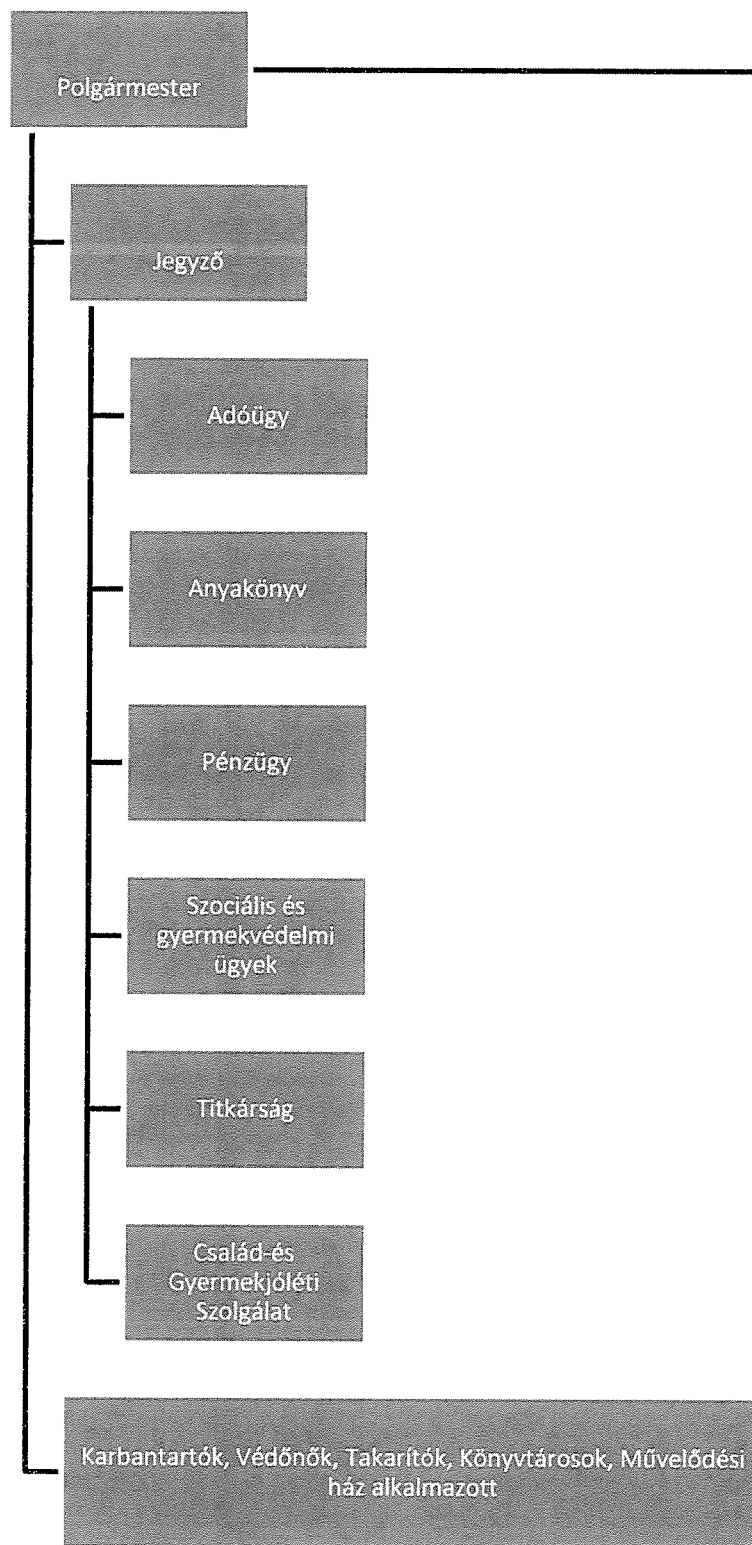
Polgármester

Jegyző

Adóügy

Anyakönyv

Pénzügy

Szociális és gyermekvédelmi ügyek

Titkárság

Család-és Gyermekjóléti Szolgálat

Karbantartók, Védőnők, Takarítók, Könyvtárosok, Művelődési ház alkalmazott